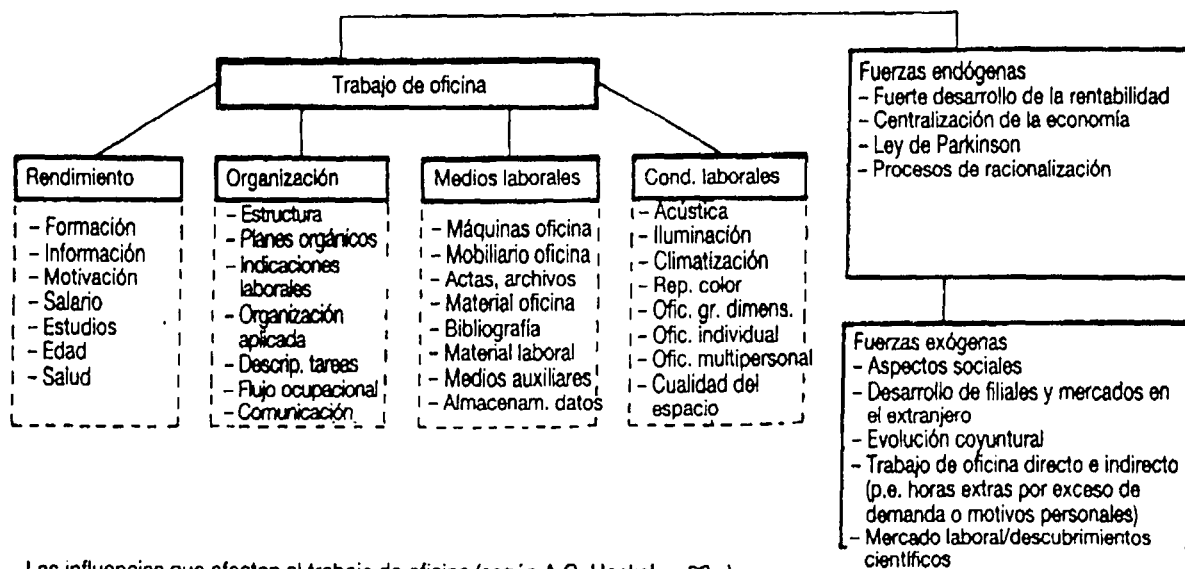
Trabajo de oficina

Rendimiento
- Formación
- Información
- Motivación
- Salario
- Estudios
- Edad
- Salud

Organización
- Estructura
- Planes orgánicos
- Indicaciones laborales
- Organización aplicada
- Descrip. tareas
- Flujo ocupacional
- Comunicación

Medios laborales
- Máquinas oficina
- Mobiliario oficina
- Actas, archivos
- Material oficina
- Bibliografía
- Material laboral
- Medios auxiliares
- Almacenam. datos

Cond. laborales
- Acústica
- Iluminación
- Climatización
- Rep. color
- Ofic. gr. dimens.
- Ofic. individual
- Ofic. multipersonal
- Cualidad del espacio

Fuerzas endógenas
- Fuerte desarrollo de la rentabilidad
- Centralización de la economía
- Ley de Parkinson
- Procesos de racionalización

Fuerzas exógenas
- Aspectos sociales
- Desarrollo de filiales y mercados en el extranjero
- Evolución coyuntural
- Trabajo de oficina directo e indirecto (p.e. horas extras por exceso de demanda o motivos personales)
- Mercado laboral/descubrimientos científicos

Las influencias que afectan al trabajo de oficina (según A.G. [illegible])